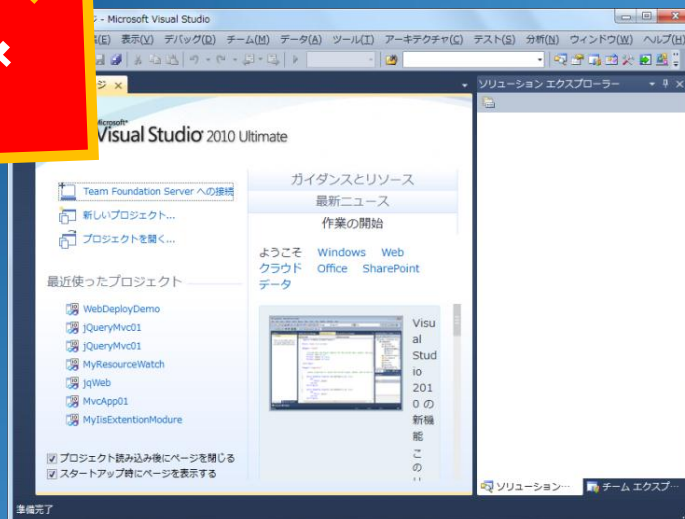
ジ - Microsoft Visual Studio

集(E) 表示(V) デバッグ(D) チーム(M) データ(A) ツール(T) アーキテクチャ(C) テスト(S) 分析(N) ウィンドウ(W) ヘルプ(H)

ジ ×

ソリューション エクスプローラー

Microsoft
Visual Studio 2010 Ultimate

Team Foundation Server への接続
新しいプロジェクト...
プロジェクトを開く...

最近使ったプロジェクト

WebDeployDemo
jQueryMvc01
jQueryMvc01
MyResourceWatch
jqWeb
MvcApp01
MyIisExtentionModure

プロジェクト読み込み後にページを閉じる
スタートアップ時にページを表示する

ガイダンスとリソース
最新ニュース
作業の開始

ようこそ Windows Web
クラウド Office SharePoint
データ

Visual Studio 2010 の新機能 この

ソリューション... チーム エクスプ...

準備完了